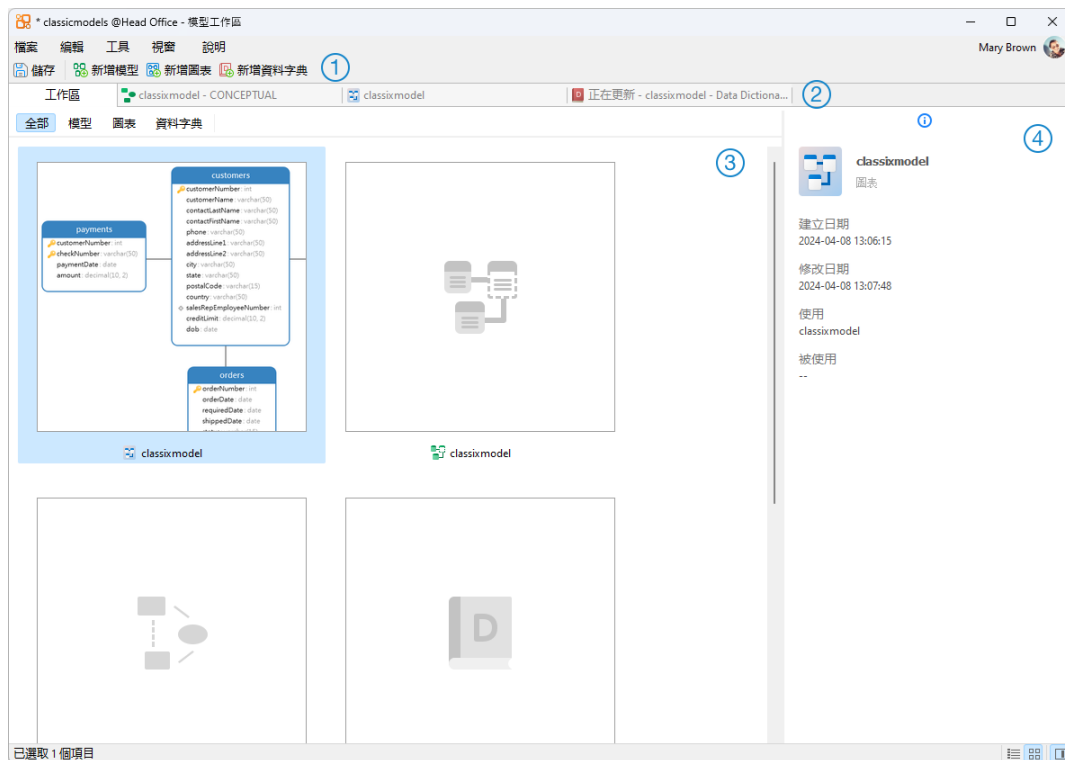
* classicmodels @Head Office - 模型工作區

檔案 編輯 工具 視窗 說明

Mary Brown

儲存 新增模型 新增圖表 新增資料字典 ①

工作區 classixmodel - CONCEPTUAL classixmodel 正在更新 - classixmodel - Data Dictiona... ②

全部 模型 圖表 資料字典

③

customers
customerNumber : int
customerName : varchar(50)
contactLastName : varchar(50)
contactFirstName : varchar(50)
phone : varchar(50)
addressLine1 : varchar(50)
addressLine2 : varchar(50)
city : varchar(50)
state : varchar(50)
postalCode : varchar(15)
country : varchar(50)
salesRepEmployeeNumber : int
creditLimit : decimal(10, 2)
dob : date

payments
customerNumber : int
checkNumber : varchar(50)
paymentDate : date
amount : decimal(10, 2)

orders
orderNumber : int
orderDate : date
requiredDate : date
shippedDate : date

classixmodel

classixmodel

D

④

classixmodel
圖表

建立日期
2024-04-08 13:06:15

修改日期
2024-04-08 13:07:48

使用
classixmodel

被使用
--

已選取 1 個項目